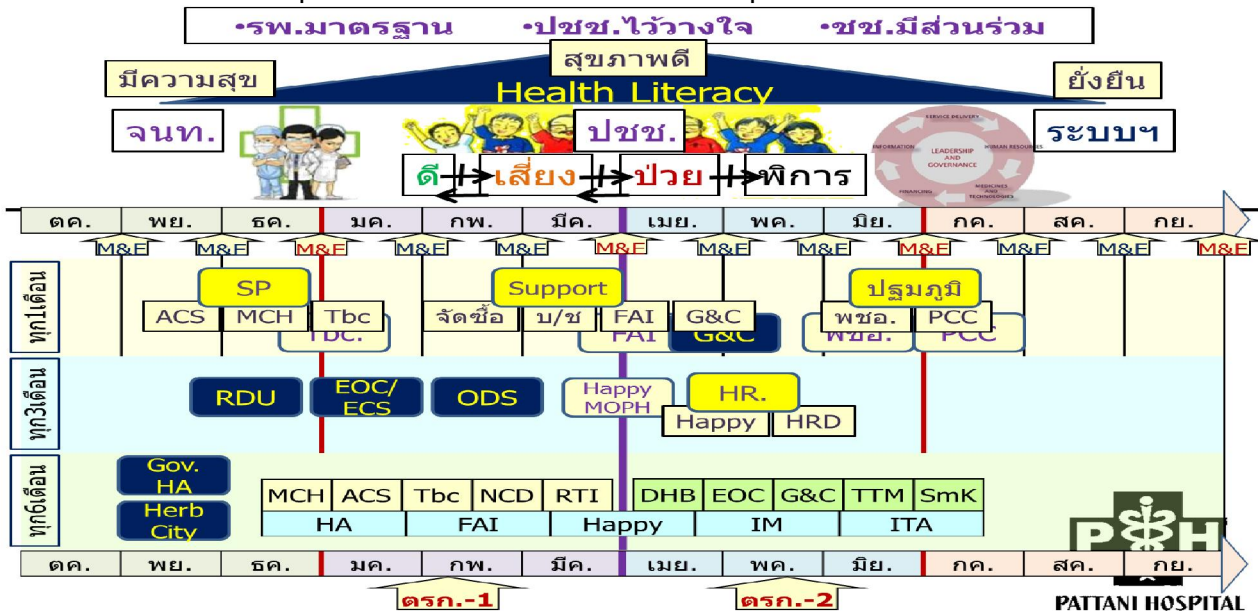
•รพ.มาตรฐาน •ปชช.ไว้วางใจ •ชช.มีส่วนร่วม

สุขภาพดี

มีความสุข

ยั่งยืน

Health Literacy

จนท.

ปชช.

ระบบฯ

LEADERSHIP AND GOVERNANCE

SERVICE DELIVERY

HUMAN RESOURCES

MEDICINES AND TECHNOLOGIES

FINANCING

INFORMATION

ดี เสี่ยง ป่วย พิการ

| ตค. | พย. | ธค. | มค. | กพ. | มีค. | เมย. | พค. | มิย. | กค. | สค. | กย. |
|---|---|---|---|---|---|---|---|---|---|---|---|

M&F M&F M&F M&F M&F M&F M&F M&F M&F M&F M&F M&F

ทุก1เดือน

SP

ACS MCH Tbc

Tbc.

Support

จัดซื้อ บ/ช FAI G&C

FAI G&C

ปฐมภูมิ

พชอ. PCC

พชอ. PCC

ทุก3เดือน

RDU

EOC/ ECS

ODS

Happy MOPH

HR.

Happy HRD

ทุก6เดือน

Gov. HA

Herb City

MCH ACS Tbc NCD RTI

DHB EOC G&C TTM SmK

HA FAI Happy IM ITA

| ตค. | พย. | ธค. | มค. | กพ. | มีค. | เมย. | พค. | มิย. | กค. | สค. | กย. |
|---|---|---|---|---|---|---|---|---|---|---|---|

ตรก.-1

ตรก.-2

PTH

PATTANI HOSPITAL